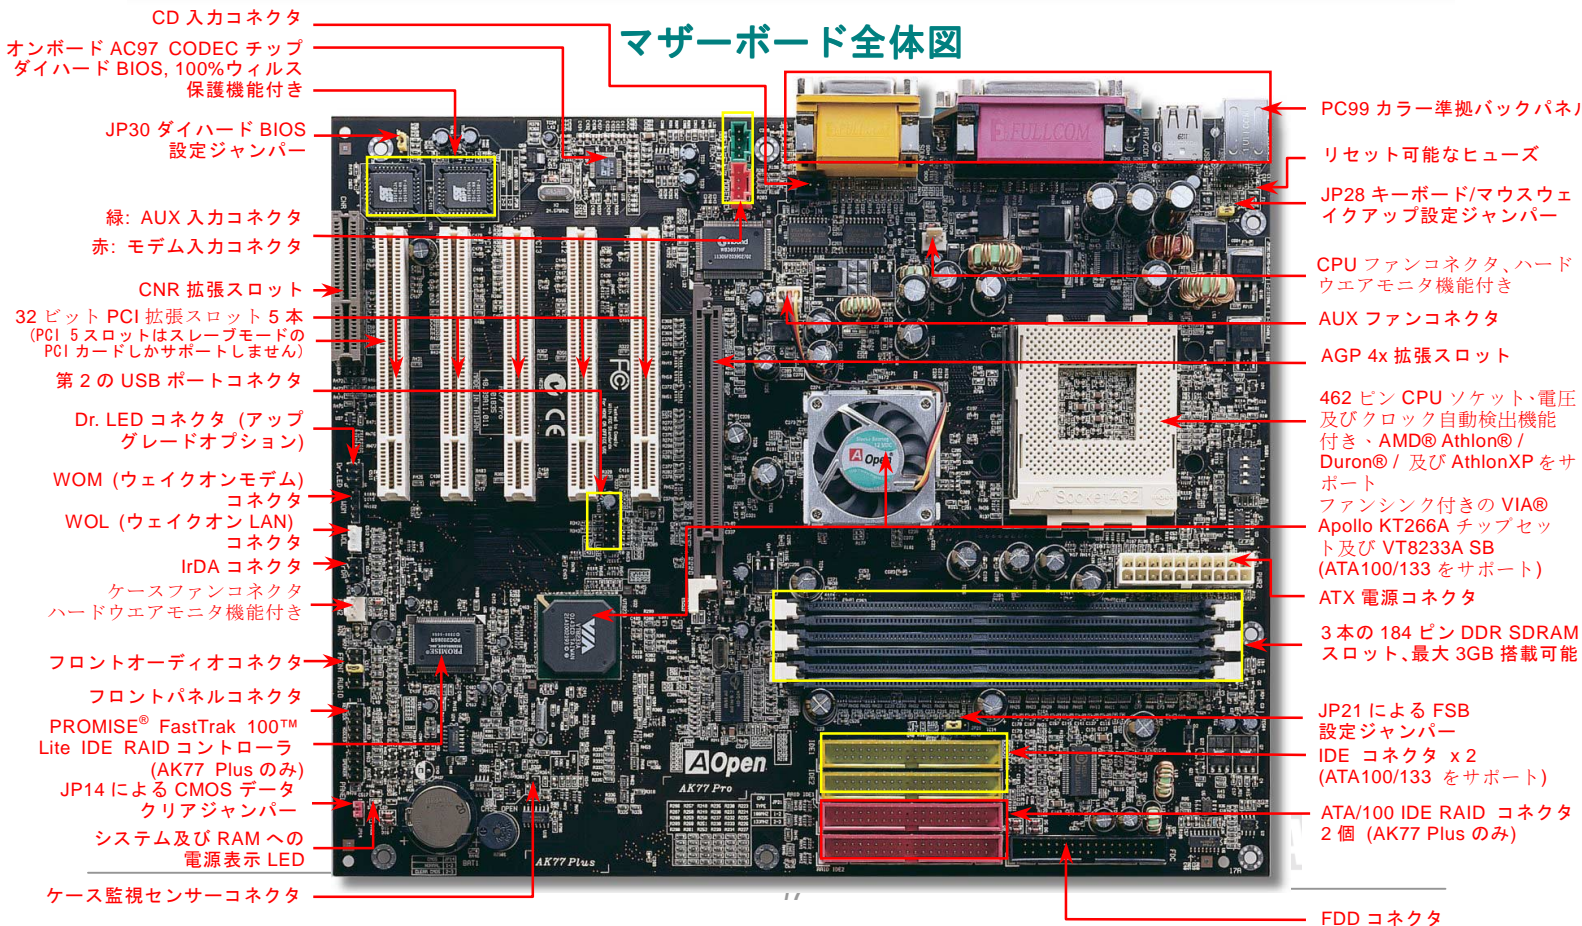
マザーボード全体図

CD 入力コネクタ

オンボード AC97 CODEC チップ

ダイハード BIOS, 100%ウィルス保護機能付き

JP30 ダイハード BIOS 設定ジャンパー

緑: AUX 入力コネクタ

赤: モデム入力コネクタ

CNR 拡張スロット

32 ビット PCI 拡張スロット 5 本 (PCI 5 スロットはスレーブモードの PCI カードしかサポートしません)

第 2 の USB ポートコネクタ

Dr. LED コネクタ (アップグレードオプション)

WOM (ウェイクオンモデム) コネクタ

WOL (ウェイクオン LAN) コネクタ

IrDA コネクタ

ケースファンコネクタ ハードウエアモニタ機能付き

フロントオーディオコネクタ

フロントパネルコネクタ

PROMISE® FastTrak 100™ Lite IDE RAID コントローラ (AK77 Plus のみ)

JP14 による CMOS データクリアジャンパー

システム及び RAM への電源表示 LED

ケース監視センサーコネクタ

PC99 カラー準拠バックパネル

リセット可能なヒューズ

JP28 キーボード/マウスウェイクアップ設定ジャンパー

CPU ファンコネクタ、ハードウエアモニタ機能付き

AUX ファンコネクタ

AGP 4x 拡張スロット

462 ピン CPU ソケット、電圧及びクロック自動検出機能付き、AMD® Athlon® / Duron® / 及び AthlonXP をサポート

ファンシンク付きの VIA® Apollo KT266A チップセット及び VT8233A SB (ATA100/133 をサポート)

ATX 電源コネクタ

3 本の 184 ピン DDR SDRAM スロット、最大 3GB 搭載可能

JP21 による FSB 設定ジャンパー

IDE コネクタ x 2 (ATA100/133 をサポート)

ATA/100 IDE RAID コネクタ 2 個 (AK77 Plus のみ)

FDD コネクタ

AOpen
AK77 Pro
AK77 Plus
Socket462
FULLCOM